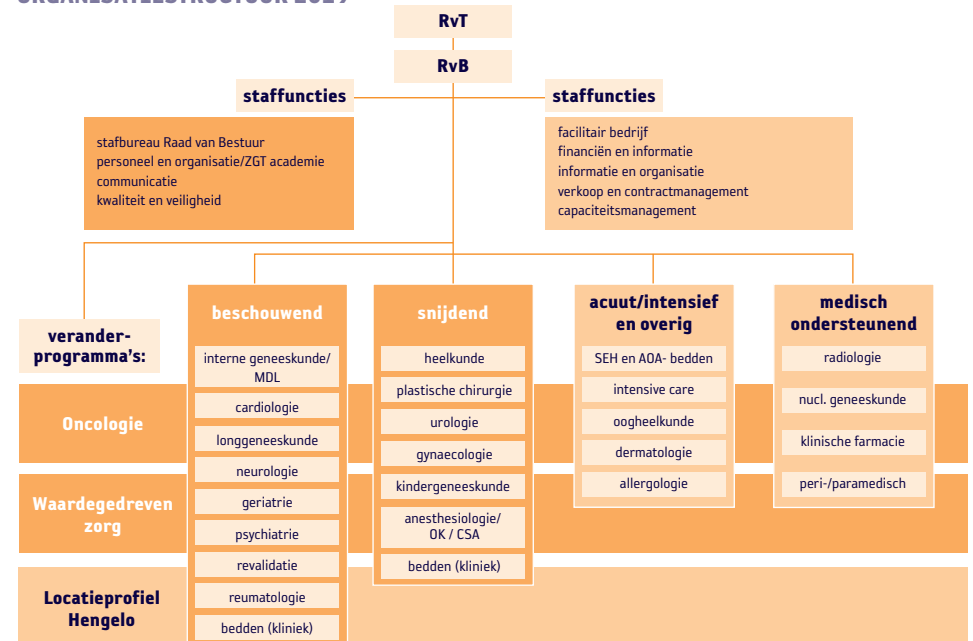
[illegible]

RvT

RvB

staffuncties

stafbureau Raad van Bestuur
personeel en organisatie/ZGT academie
communicatie
kwaliteit en veiligheid

staffuncties

facilitair bedrijf
financiën en informatie
informatie en organisatie
verkoop en contractmanagement
capaciteitsmanagement

veranderprogramma's:

Oncologie

Waardegedreven zorg

Locatieprofiel Hengelo

beschouwend

interne geneeskunde/ MDL
cardiologie
longgeneeskunde
neurologie
geriatrie
psychiatrie
revalidatie
reumatologie
bedden (kliniek)

snijdend

heelkunde
plastische chirurgie
urologie
gynaecologie
kindergeneeskunde
anesthesiologie/ OK / CSA
bedden (kliniek)

acuut/intensief en overig

SEH en AOA- bedden
intensive care
oogheelkunde
dermatologie
allergologie

medisch ondersteunend

radiologie
nucl. geneeskunde
klinische farmacie
peri-/paramedisch